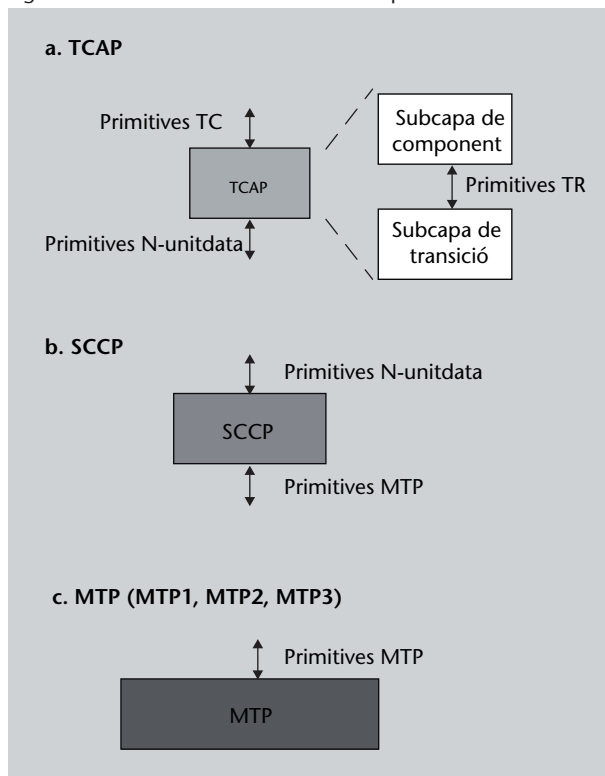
a. TCAP

Primitives TC

TCAP

Primitives N-unitdata

Subcapa de component

Primitives TR

Subcapa de transició

b. SCCP

Primitives N-unitdata

SCCP

Primitives MTP

c. MTP (MTP1, MTP2, MTP3)

Primitives MTP

MTP